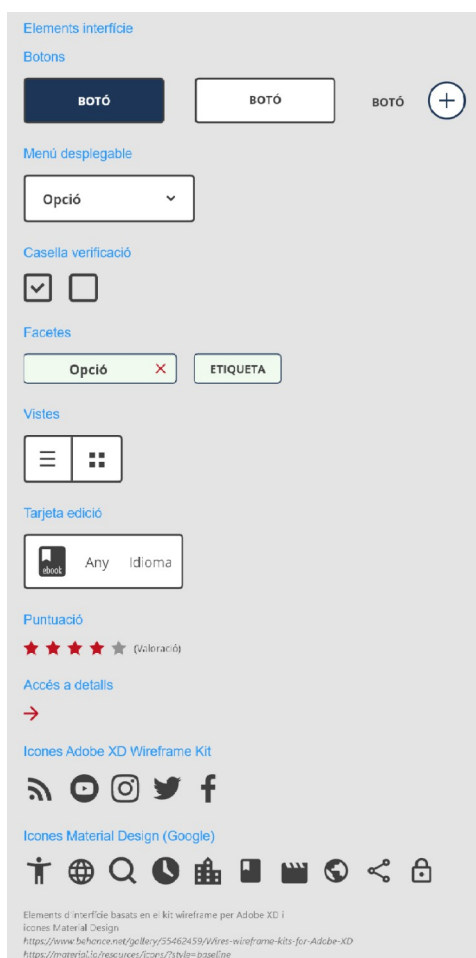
Elements interfície

Botons

BOTÓ

BOTÓ

BOTÓ

Menú desplegable

Opció

Casella verificació

Facetes

Opció

ETIQUETA

Vistes

Tarjeta edició

ebook

Any

Idioma

Puntuació

(Valoració)

Accés a detalls

Icones Adobe XD Wireframe Kit

Icones Material Design (Google)

Elements d'interfície basats en el kit wireframe per Adobe XD i icones Material Design
https://www.behance.net/gallery/55462459/Wires-wireframe-kits-for-Adobe-XD
https://material.io/resources/icons/?style=baseline